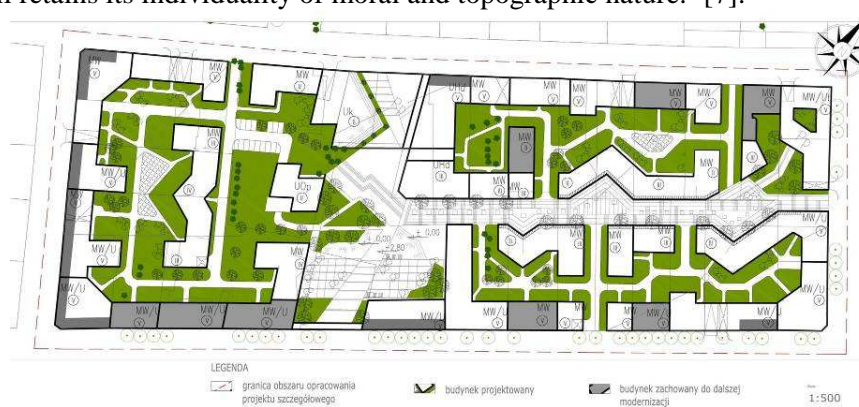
n retains its individuality of moral and topographic nature." [7].

MW
MW/U
MW
MW
MW
MW/U
MW
MW/U
Uk
UCp
UHG
UHG
MW/U
MW/U
MW/U
MW/U
MW/U
MW/U
MW/U
MW/U
MW/U
-2,80
0,00

LEGENDA
granica obszaru opracowania projektu szczegółowego
budynek projektowany
budynek zachowany do dalszej modernizacji
1:500